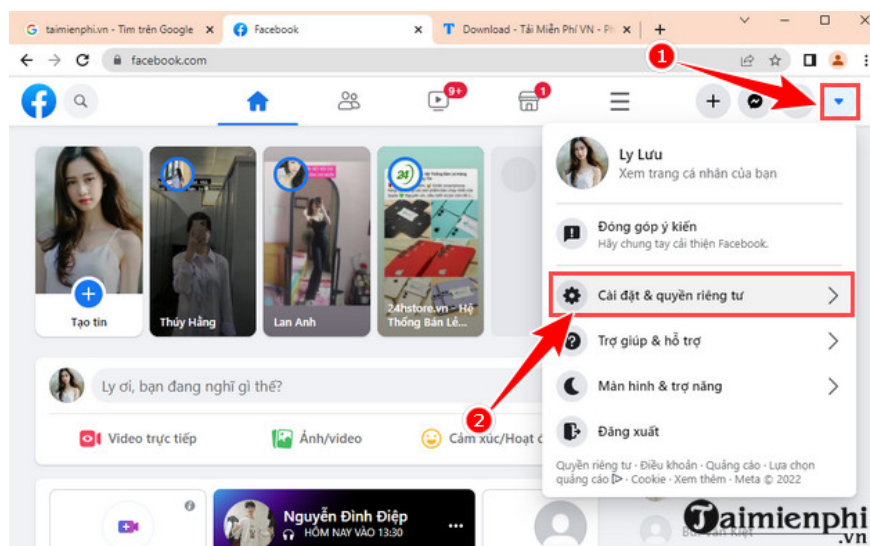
G taimienphi.vn - Tìm trên Google ×
Facebook ×
T Download - Tải Miễn Phí VN - Ph ×
+
facebook.com
9+
1
1
Ly Lưu
Xem trang cá nhân của bạn
Đóng góp ý kiến
Hãy chung tay cải thiện Facebook.
Cài đặt & quyền riêng tư
Trợ giúp & hỗ trợ
Màn hình & trợ năng
Đăng xuất
Quyền riêng tư · Điều khoản · Quảng cáo · Lựa chọn quảng cáo · Cookie · Xem thêm · Meta © 2022
Tạo tin
Thúy Hằng
Lan Anh
24hstore.vn - Hệ Thống Bán Lẻ...
Ly ơi, bạn đang nghĩ gì thế?
Video trực tiếp
Ảnh/video
Cảm xúc/Hoạt đ
2
Nguyễn Đình Điệp
HÔM NAY VÀO 13:30
Taimienphi
.vn